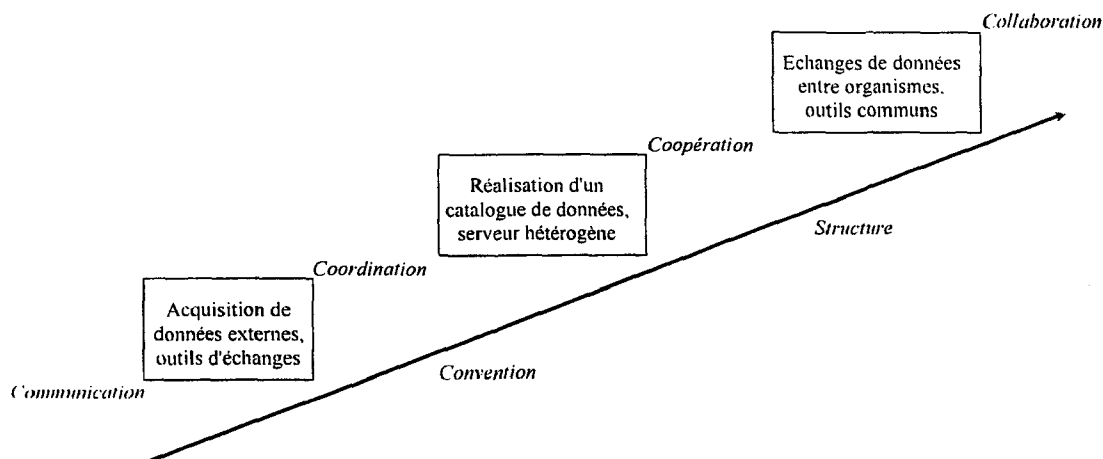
Collaboration

Echanges de données entre organismes, outils communs

Coopération

Réalisation d'un catalogue de données, serveur hétérogène

Structure

Coordination

Acquisition de données externes, outils d'échanges

Communication

Convention